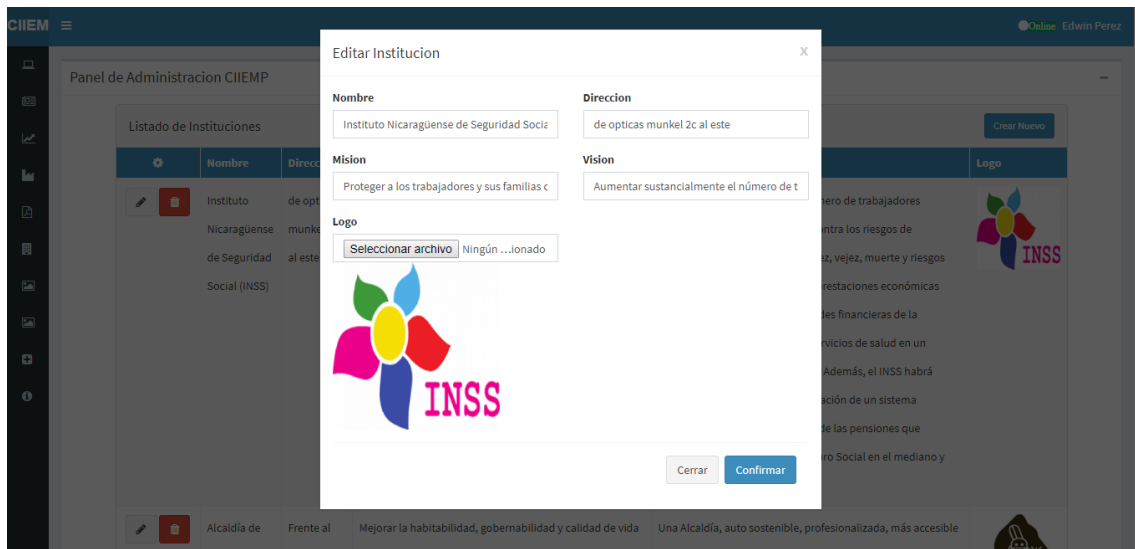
CIIEM ≡

Online Edwin Perez

Panel de Administracion CIIEMP

Listado de Instituciones

Crear Nuevo

| | Nombre | Direcc | | Logo |
|---|---|---|---|---|
| | Instituto Nicaragüense de Seguridad Social (INSS) | de opt munke al este | nero de trabajadores ntra los riesgos de ez, vejez, muerte y riesgos restaciones económicas des financieras de la rvicios de salud en un Además, el INSS habrá ación de un sistema de las pensiones que ro Social en el mediano y | INSS |
| | Alcaldía de | Frente al | Mejorar la habitabilidad, gobernabilidad y calidad de vida Una Alcaldía, auto sostenible, profesionalizada, más accesible | |

Editar Institucion

x

Nombre
Instituto Nicaragüense de Seguridad Socia

Direccion
de opticas munkel 2c al este

Mision
Proteger a los trabajadores y sus familias c

Vision
Aumentar sustancialmente el número de t

Logo
Seleccionar archivo Ningún ...ionado

INSS

Cerrar
Confirmar